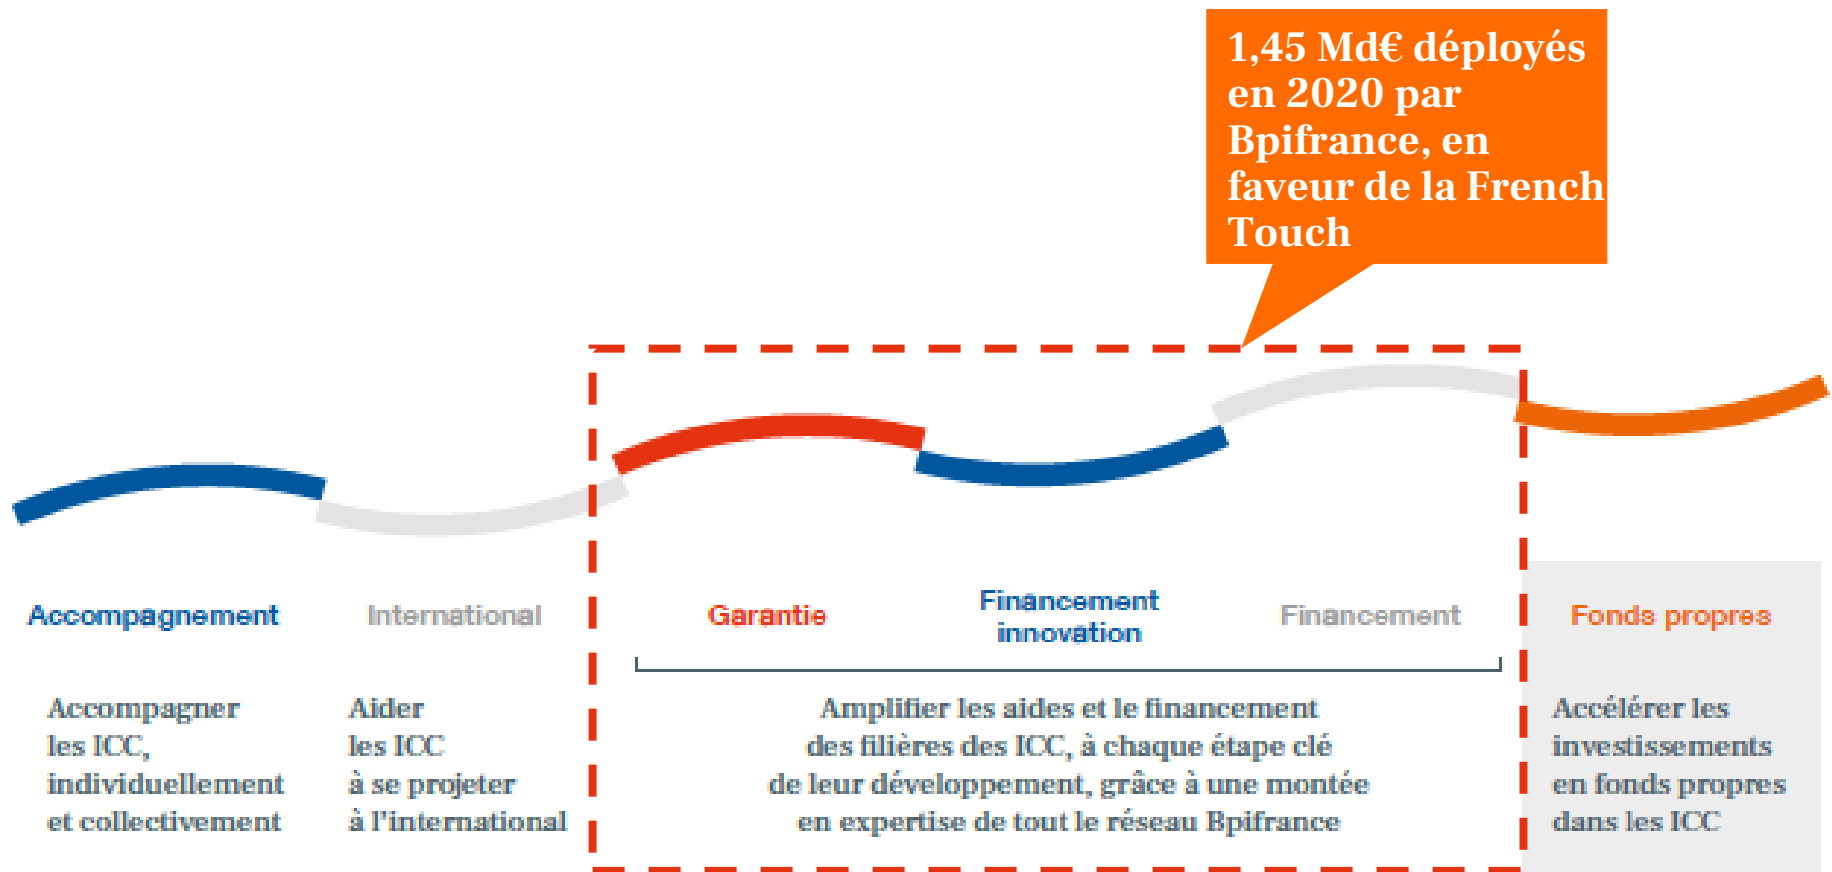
1,45 Md€ déployés en 2020 par Bpifrance, en faveur de la French Touch

Accompagnement

International

Garantie

Financement innovation

Financement

Fonds propres

Accompagner les ICC, individuellement et collectivement

Aider les ICC à se projeter à l'international

Amplifier les aides et le financement des filières des ICC, à chaque étape clé de leur développement, grâce à une montée en expertise de tout le réseau Bpifrance

Accélérer les investissements en fonds propres dans les ICC